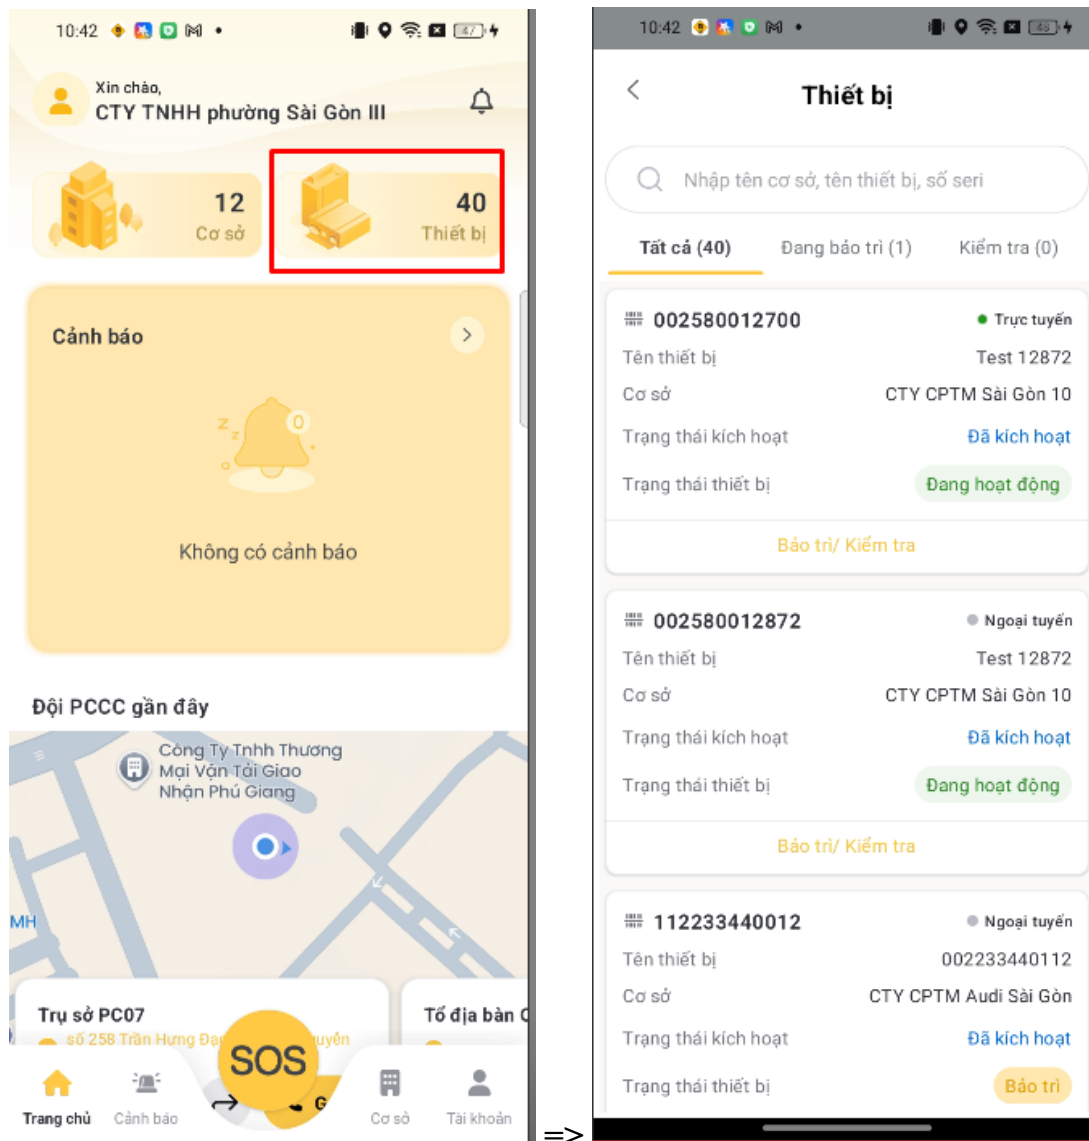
10:42 47

Xin chào,
CTY TNHH phường Sài Gòn III

12
Cơ sở

40
Thiết bị

Cảnh báo

0

Không có cảnh báo

Đội PCCC gần đây

Công Ty Tnhh Thương Mại Vận Tải Giao Nhận Phú Giang

MH

Trụ sở PC07
số 258 Trần Hưng Đạ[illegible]uyền

Tổ địa bàn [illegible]

SOS

Trang chủ
Cảnh báo
Cơ sở
Tài khoản

=>

10:42 46

Thiết bị

Nhập tên cơ sở, tên thiết bị, số seri

Tất cả (40)
Đang bảo trì (1)
Kiểm tra (0)

002580012700
Trực tuyến
Tên thiết bị
Test 12872
Cơ sở
CTY CPTM Sài Gòn 10
Trạng thái kích hoạt
Đã kích hoạt
Trạng thái thiết bị
Đang hoạt động
Bảo trì/ Kiểm tra

002580012872
Ngoại tuyến
Tên thiết bị
Test 12872
Cơ sở
CTY CPTM Sài Gòn 10
Trạng thái kích hoạt
Đã kích hoạt
Trạng thái thiết bị
Đang hoạt động
Bảo trì/ Kiểm tra

112233440012
Ngoại tuyến
Tên thiết bị
002233440112
Cơ sở
CTY CPTM Audi Sài Gòn
Trạng thái kích hoạt
Đã kích hoạt
Trạng thái thiết bị
Bảo trì